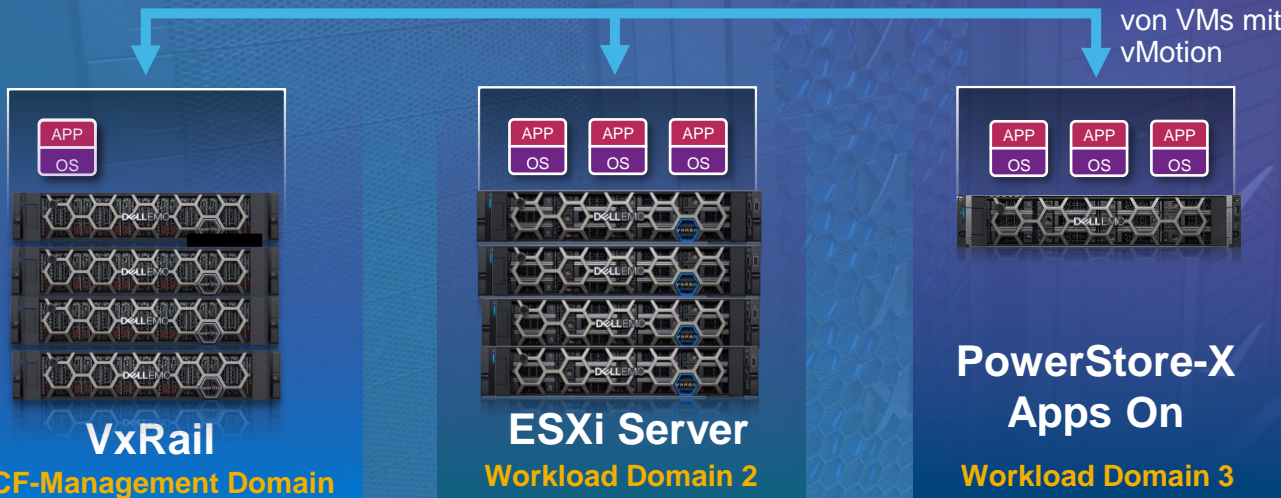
von VMs mit vMotion

APP
OS

DELLEMC
DELLEMC
DELLEMC
DELLEMC

VxRail
CF-Management Domain

APP
OS
APP
OS
APP
OS

DELLEMC
DELLEMC
DELLEMC
DELLEMC

ESXi Server
Workload Domain 2

APP
OS
APP
OS
APP
OS

DELLEMC

PowerStore-X Apps On
Workload Domain 3